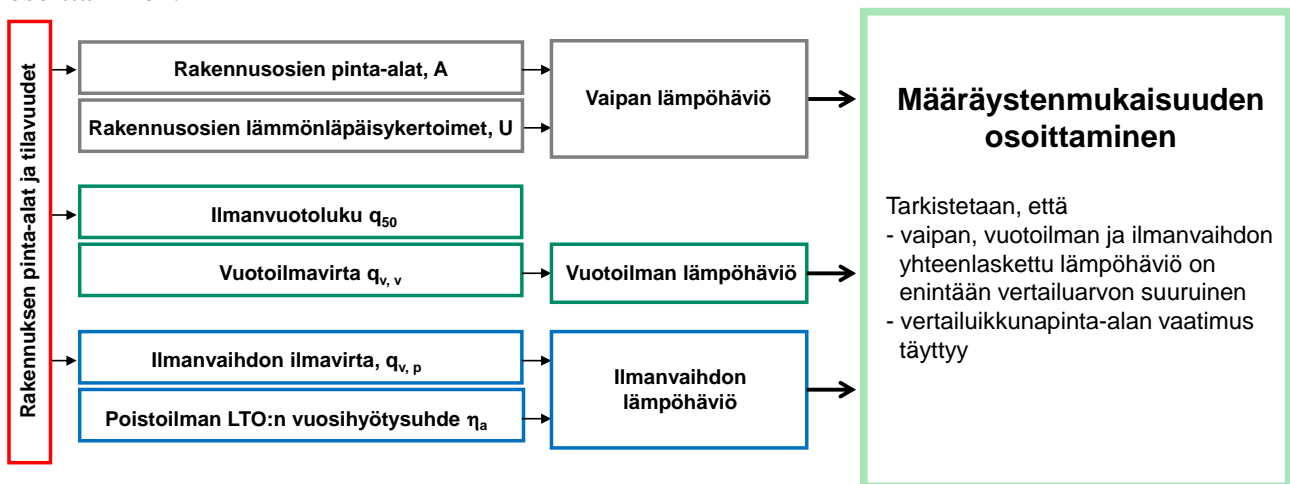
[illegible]

Rakennuksen pinta-alat ja tilavuudet

Rakennusosien pinta-alat, A

Rakennusosien lämmönläpäisykertoimet, U

Vaipan lämpöhäviö

Ilmanvuotoluku $q_{50}$

Vuotoilmavirta $q_{v, v}$

Vuotoilman lämpöhäviö

Ilmanvaihdon ilmavirta, $q_{v, p}$

Poistoilman LTO:n vuosihyötysuhde $\eta_a$

Ilmanvaihdon lämpöhäviö

Määräystenmukaisuuden osoittaminen

Tarkistetaan, että
- vaipan, vuotoilman ja ilmanvaihdon yhteenlaskettu lämpöhäviö on enintään vertailuarvon suuruinen
- vertailuikkunapinta-alan vaatimus täyttyy